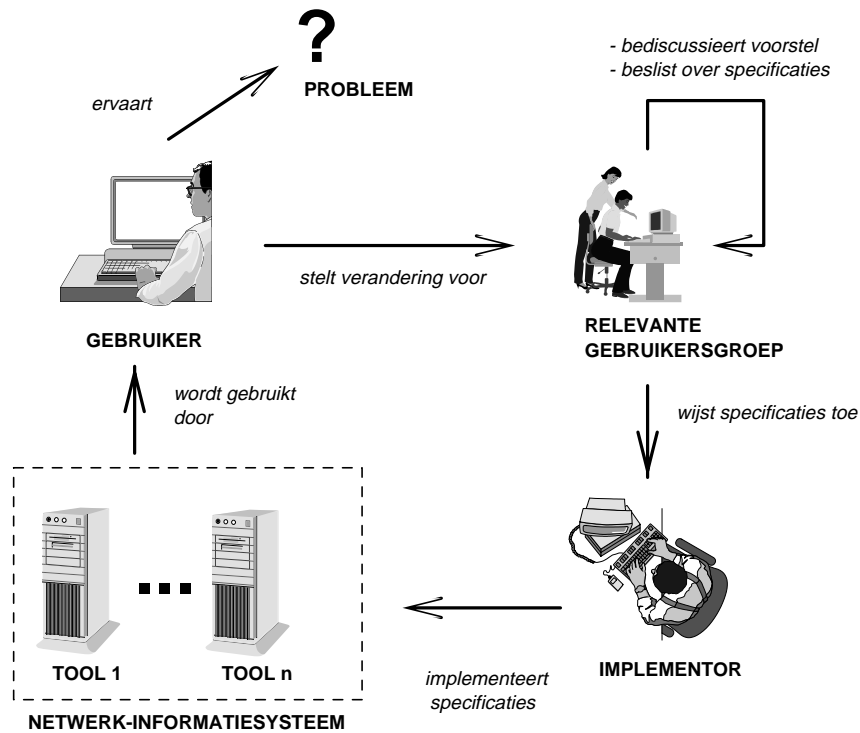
?
PROBLEEM

ervaart

- bediscussieert voorstel
- beslist over specificaties

stelt verandering voor

GEBRUIKER

RELEVANTE
GEBRUIKERSGROEP

wordt gebruikt door

wijst specificaties toe

TOOL 1

...

TOOL n

NETWERK-INFORMATIESYSTEEM

implementeert specificaties

IMPLEMENTOR